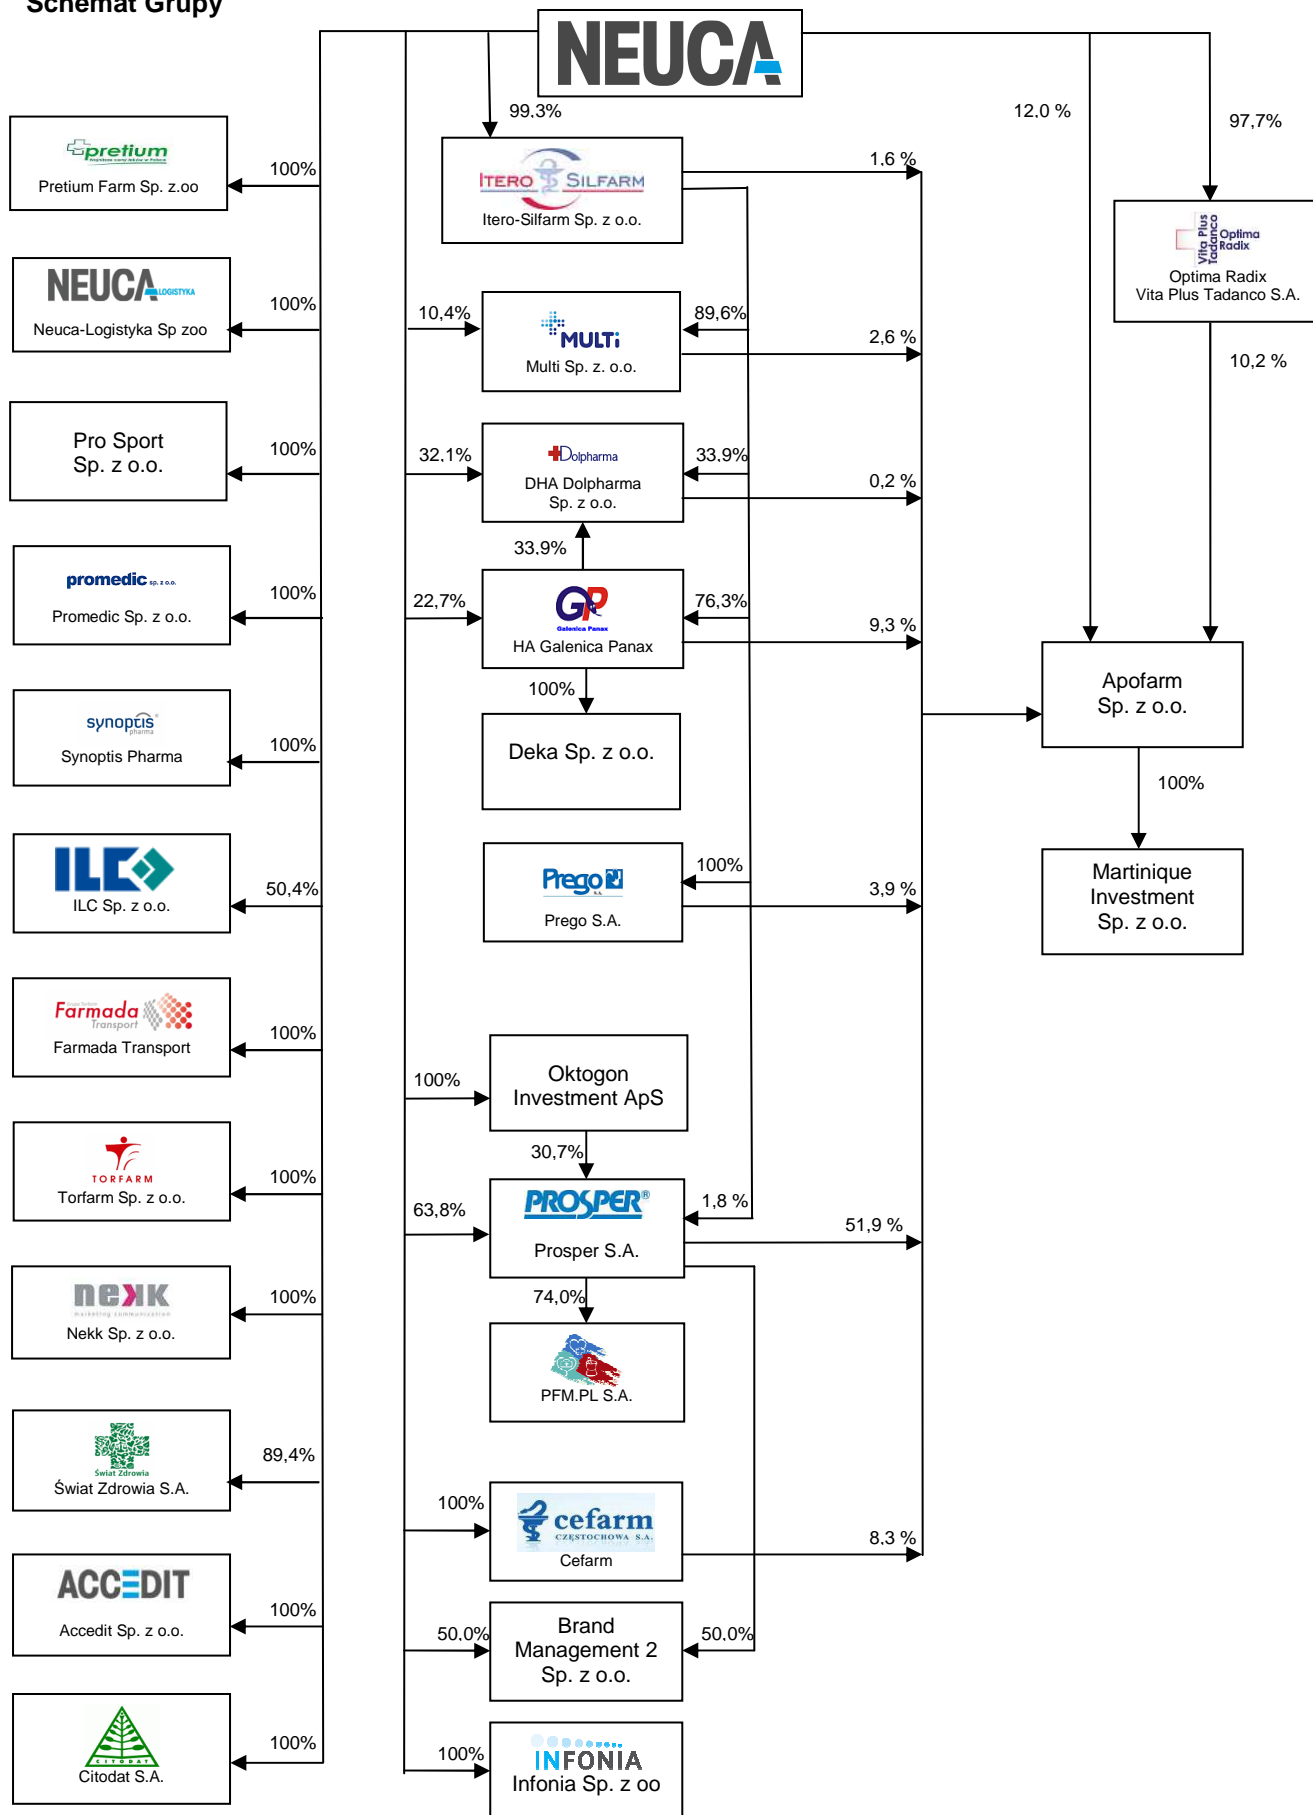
Schemat Grupy

NEUCA

pretium
Pretium Farm Sp. z.oo
100%

NEUCA LOGISTYKA
Neuca-Logistyka Sp zoo
100%

Pro Sport Sp. z o.o.
100%

promedic sp. z o.o.
Promedic Sp. z o.o.
100%

synoptis pharma
Synoptis Pharma
100%

ILC
ILC Sp. z o.o.
50,4%

Farmada Transport
Farmada Transport
100%

TORFARM
Torfarm Sp. z o.o.
100%

nekk
Nekk Sp. z o.o.
100%

Świat Zdrowia
Świat Zdrowia S.A.
89,4%

ACCEDIT
Accedit Sp. z o.o.
100%

CITODAT
Citodat S.A.
100%

99.3%
ITERO SILFARM
Itero-Silfarm Sp. z o.o.
1.6 %

10,4%
MULTi
Multi Sp. z. o.o.
89,6%
2,6 %

32.1%
Dolpharma
DHA Dolpharma Sp. z o.o.
33.9%
0,2 %
33.9%

22,7%
GP Galenica Panax
HA Galenica Panax
76,3%
9,3 %
100%

Deka Sp. z o.o.

Prego
Prego S.A.
100%
3,9 %

100%
Oktogon Investment ApS
30,7%

63,8%
PROSPER
Prosper S.A.
1,8 %
51,9 %
74,0%

PFM.PL S.A.

100%
cefarm CZĘSTOCHOWA S.A.
Cefarm
8,3 %

50.0%
Brand Management 2 Sp. z o.o.
50.0%

100%
INFONIA
Infonia Sp. z oo

12,0 %
97,7%

Vita Plus Tadanco Optima Radix
Optima Radix Vita Plus Tadanco S.A.
10,2 %

Apofarm Sp. z o.o.
100%

Martinique Investment Sp. z o.o.